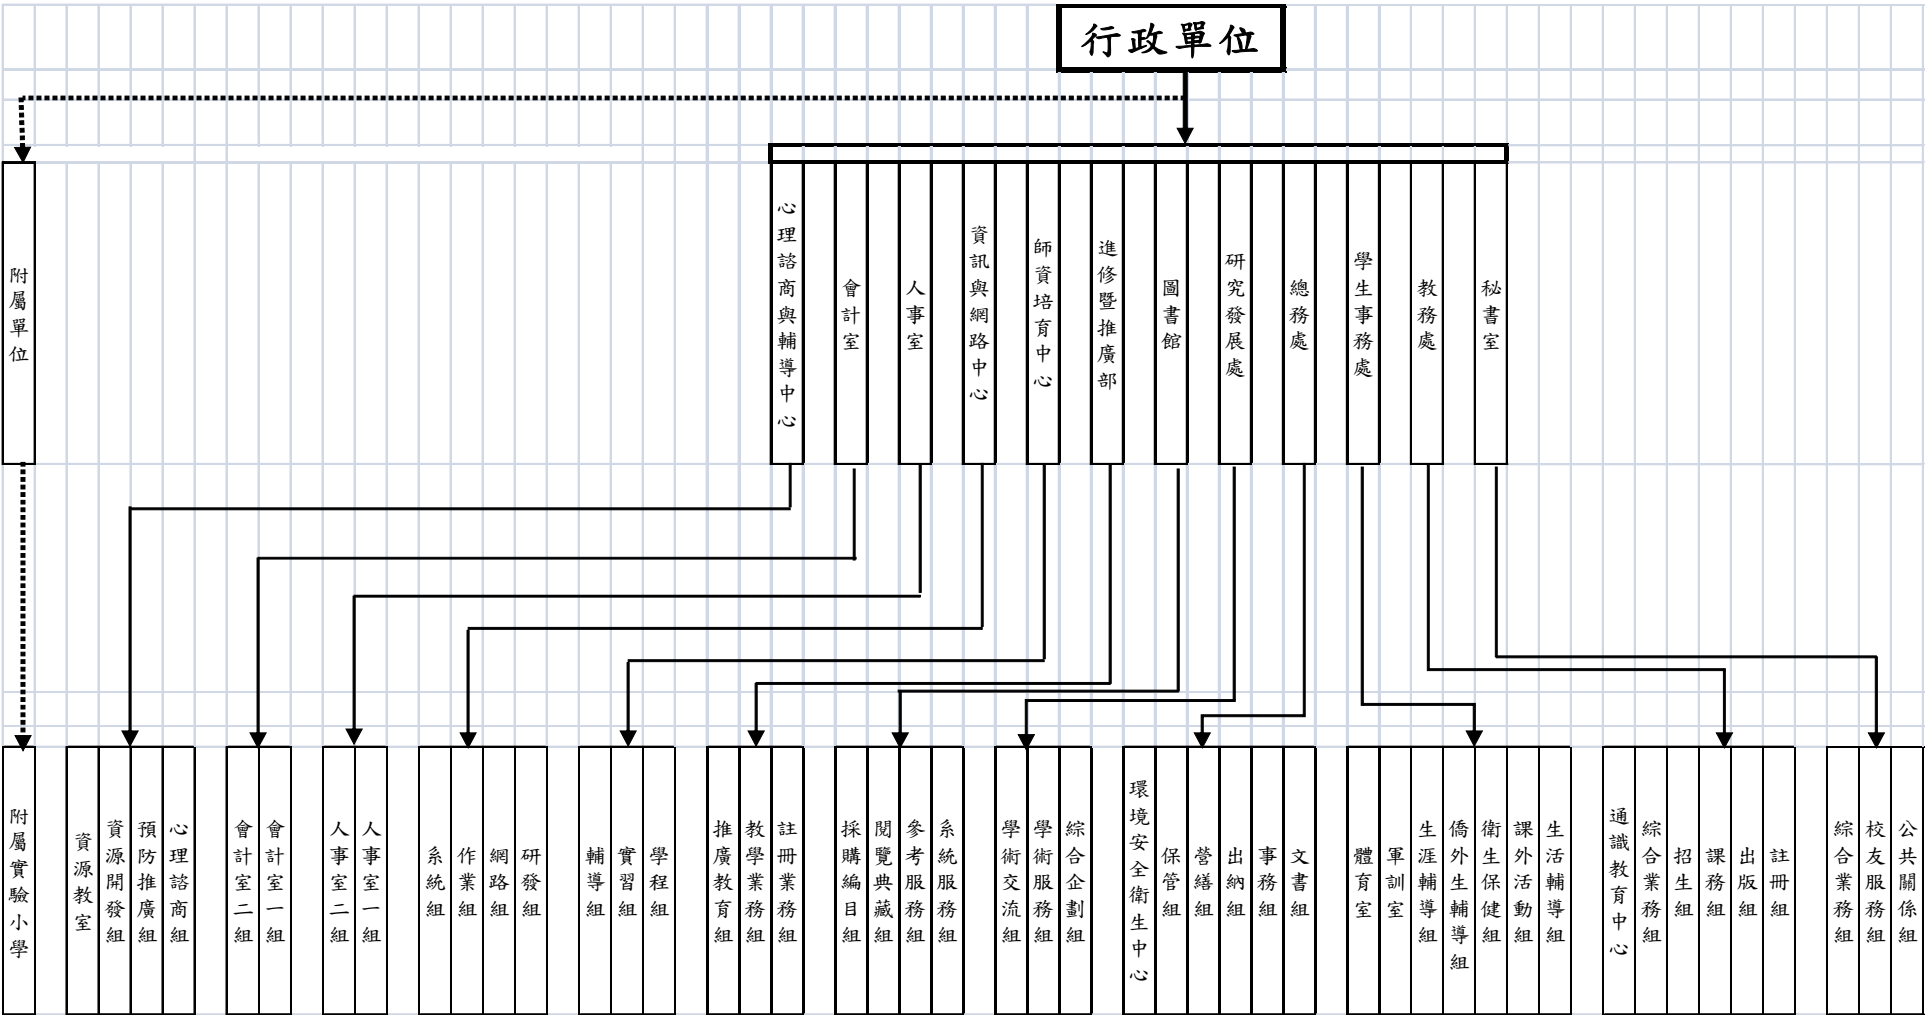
行政單位

附屬單位

心理諮商與輔導中心

會計室

人事室

資訊與網路中心

師資培育中心

進修暨推廣部

圖書館

研究發展處

總務處

學生事務處

教務處

秘書室

附屬實驗小學

資源教室

資源開發組

預防推廣組

心理諮商組

會計室二組

會計室一組

人事室二組

人事室一組

系統組

作業組

網路組

研發組

輔導組

實習組

學程組

推廣教育組

教學業務組

註冊業務組

採購編目組

閱覽典藏組

參考服務組

系統服務組

學術交流組

學術服務組

綜合企劃組

環境安全衛生中心

保管組

營繕組

出納組

事務組

文書組

體育室

軍訓室

生涯輔導組

僑外生輔導組

衛生保健組

課外活動組

生活輔導組

通識教育中心

綜合業務組

招生組

課務組

出版組

註冊組

綜合業務組

校友服務組

公共關係組